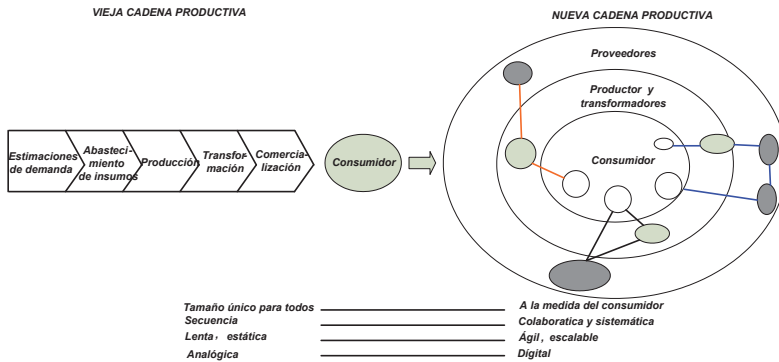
VIEJA CADENA PRODUCTIVA

NUEVA CADENA PRODUCTIVA

Estimaciones de demanda

Abastecimiento de insumos

Producción

Transformación

Comercialización

Consumidor

Proveedores

Productor y transformadores

Consumidor

Tamaño único para todos — A la medida del consumidor
Secuencia — Colaboratica y sistemática
Lenta, estática — Ágil, escalable
Analógica — Digital